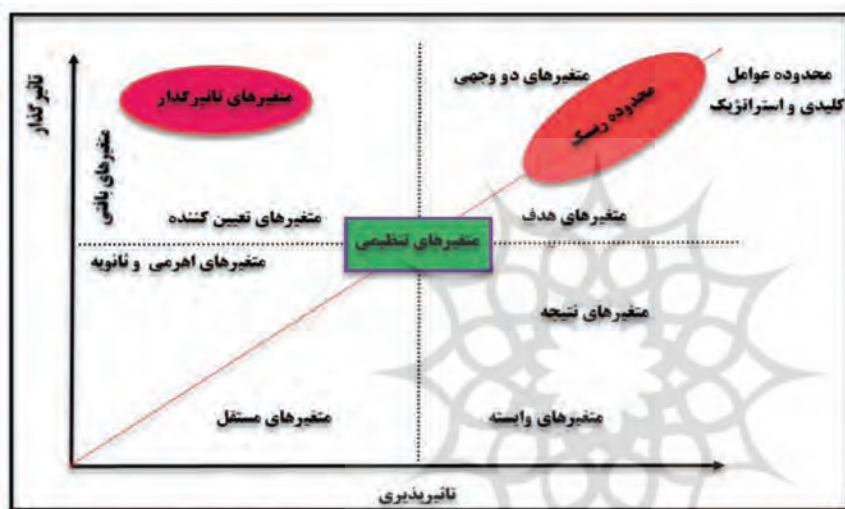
تاثیرگذار

متغیرهای باقی

متغیرهای تاثیرگذار

متغیرهای دو وجهی

محدوده ریسک

محدوده عوامل کلیدی و استراتژیک

متغیرهای تعیین کننده

متغیرهای تنظیمی

متغیرهای هدف

متغیرهای اهرمی و ثانویه

متغیرهای نتیجه

متغیرهای مستقل

متغیرهای وابسته

تاثیرپذیری